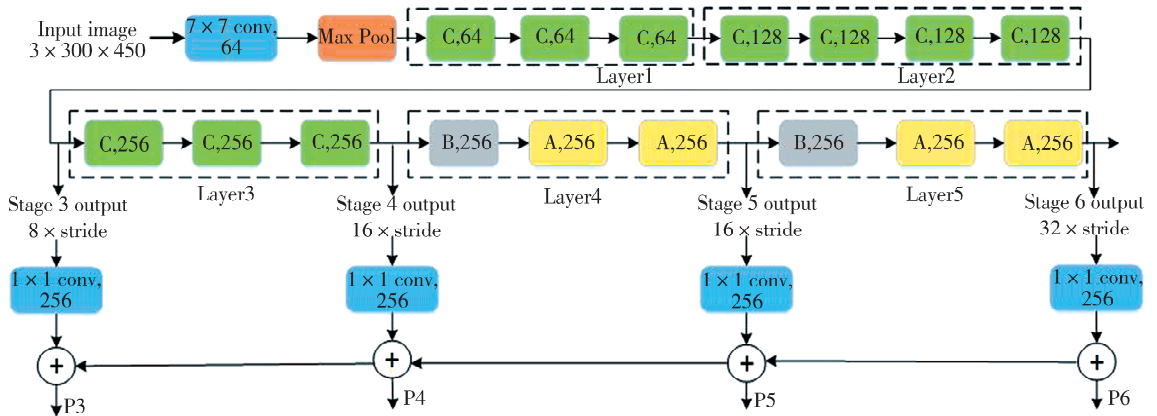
Input image
3 × 300 × 450

7 × 7 conv, 64

Max Pool

C,64
C,64
C,64
Layer1

C,128
C,128
C,128
C,128
Layer2

C,256
C,256
C,256
Layer3

B,256
A,256
A,256
Layer4

B,256
A,256
A,256
Layer5

Stage 3 output
8 × stride

Stage 4 output
16 × stride

Stage 5 output
16 × stride

Stage 6 output
32 × stride

1 × 1 conv, 256

1 × 1 conv, 256

1 × 1 conv, 256

1 × 1 conv, 256

+
+
+
+

P3
P4
P5
P6